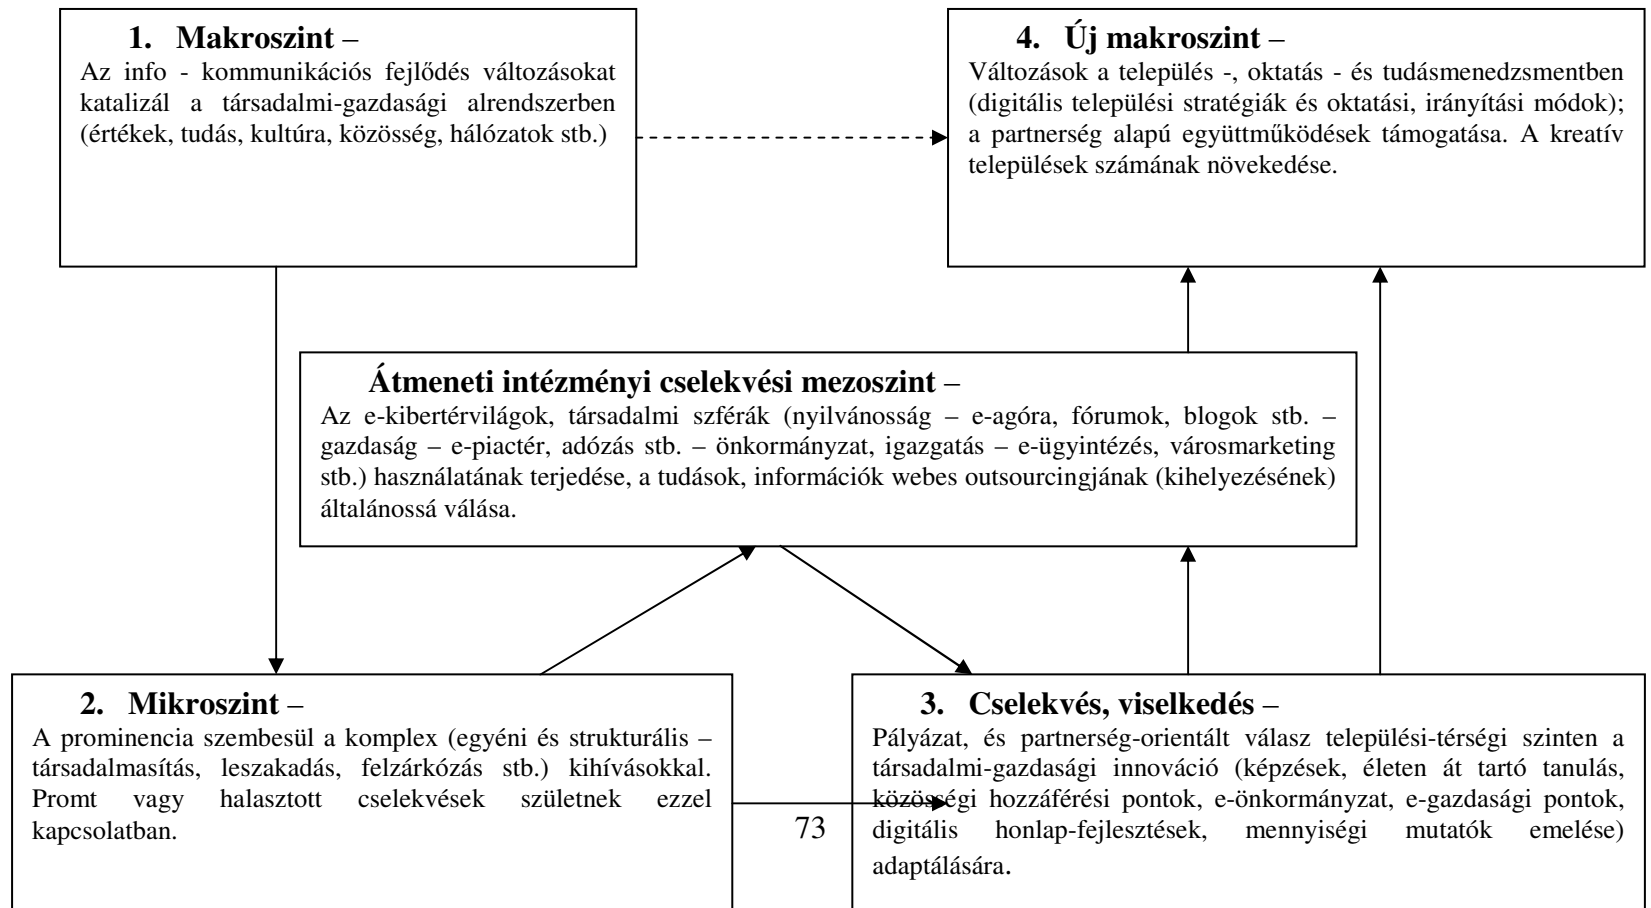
1. Makroszint –
Az info - kommunikációs fejlődés változásokat katalizál a társadalmi-gazdasági alrendszerben (értékek, tudás, kultúra, közösség, hálózatok stb.)

4. Új makroszint –
Változások a település -, oktatás - és tudásmenedzsmentben (digitális települési stratégiák és oktatási, irányítási módok); a partnerség alapú együttműködések támogatása. A kreatív települések számának növekedése.

Átmeneti intézményi cselekvési mezoszint –
Az e-kibertérvilágok, társadalmi szférák (nyilvánosság – e-agóra, fórumok, blogok stb. – gazdaság – e-piactér, adózás stb. – önkormányzat, igazgatás – e-ügyintézés, városmarketing stb.) használatának terjedése, a tudások, információk webes outsourcingjának (kihelyezésének) általánossá válása.

2. Mikroszint –
A prominencia szembesül a komplex (egyéni és strukturális – társadalmasítás, leszakadás, felzárkózás stb.) kihívásokkal. Promt vagy halasztott cselekvések születnek ezzel kapcsolatban.

3. Cselekvés, viselkedés –
Pályázat, és partnerség-orientált válasz települési-térségi szinten a társadalmi-gazdasági innováció (képzések, életen át tartó tanulás, közösségi hozzáférési pontok, e-önkormányzat, e-gazdasági pontok, digitális honlap-fejlesztések, mennyiségi mutatók emelése) adaptálására.

73